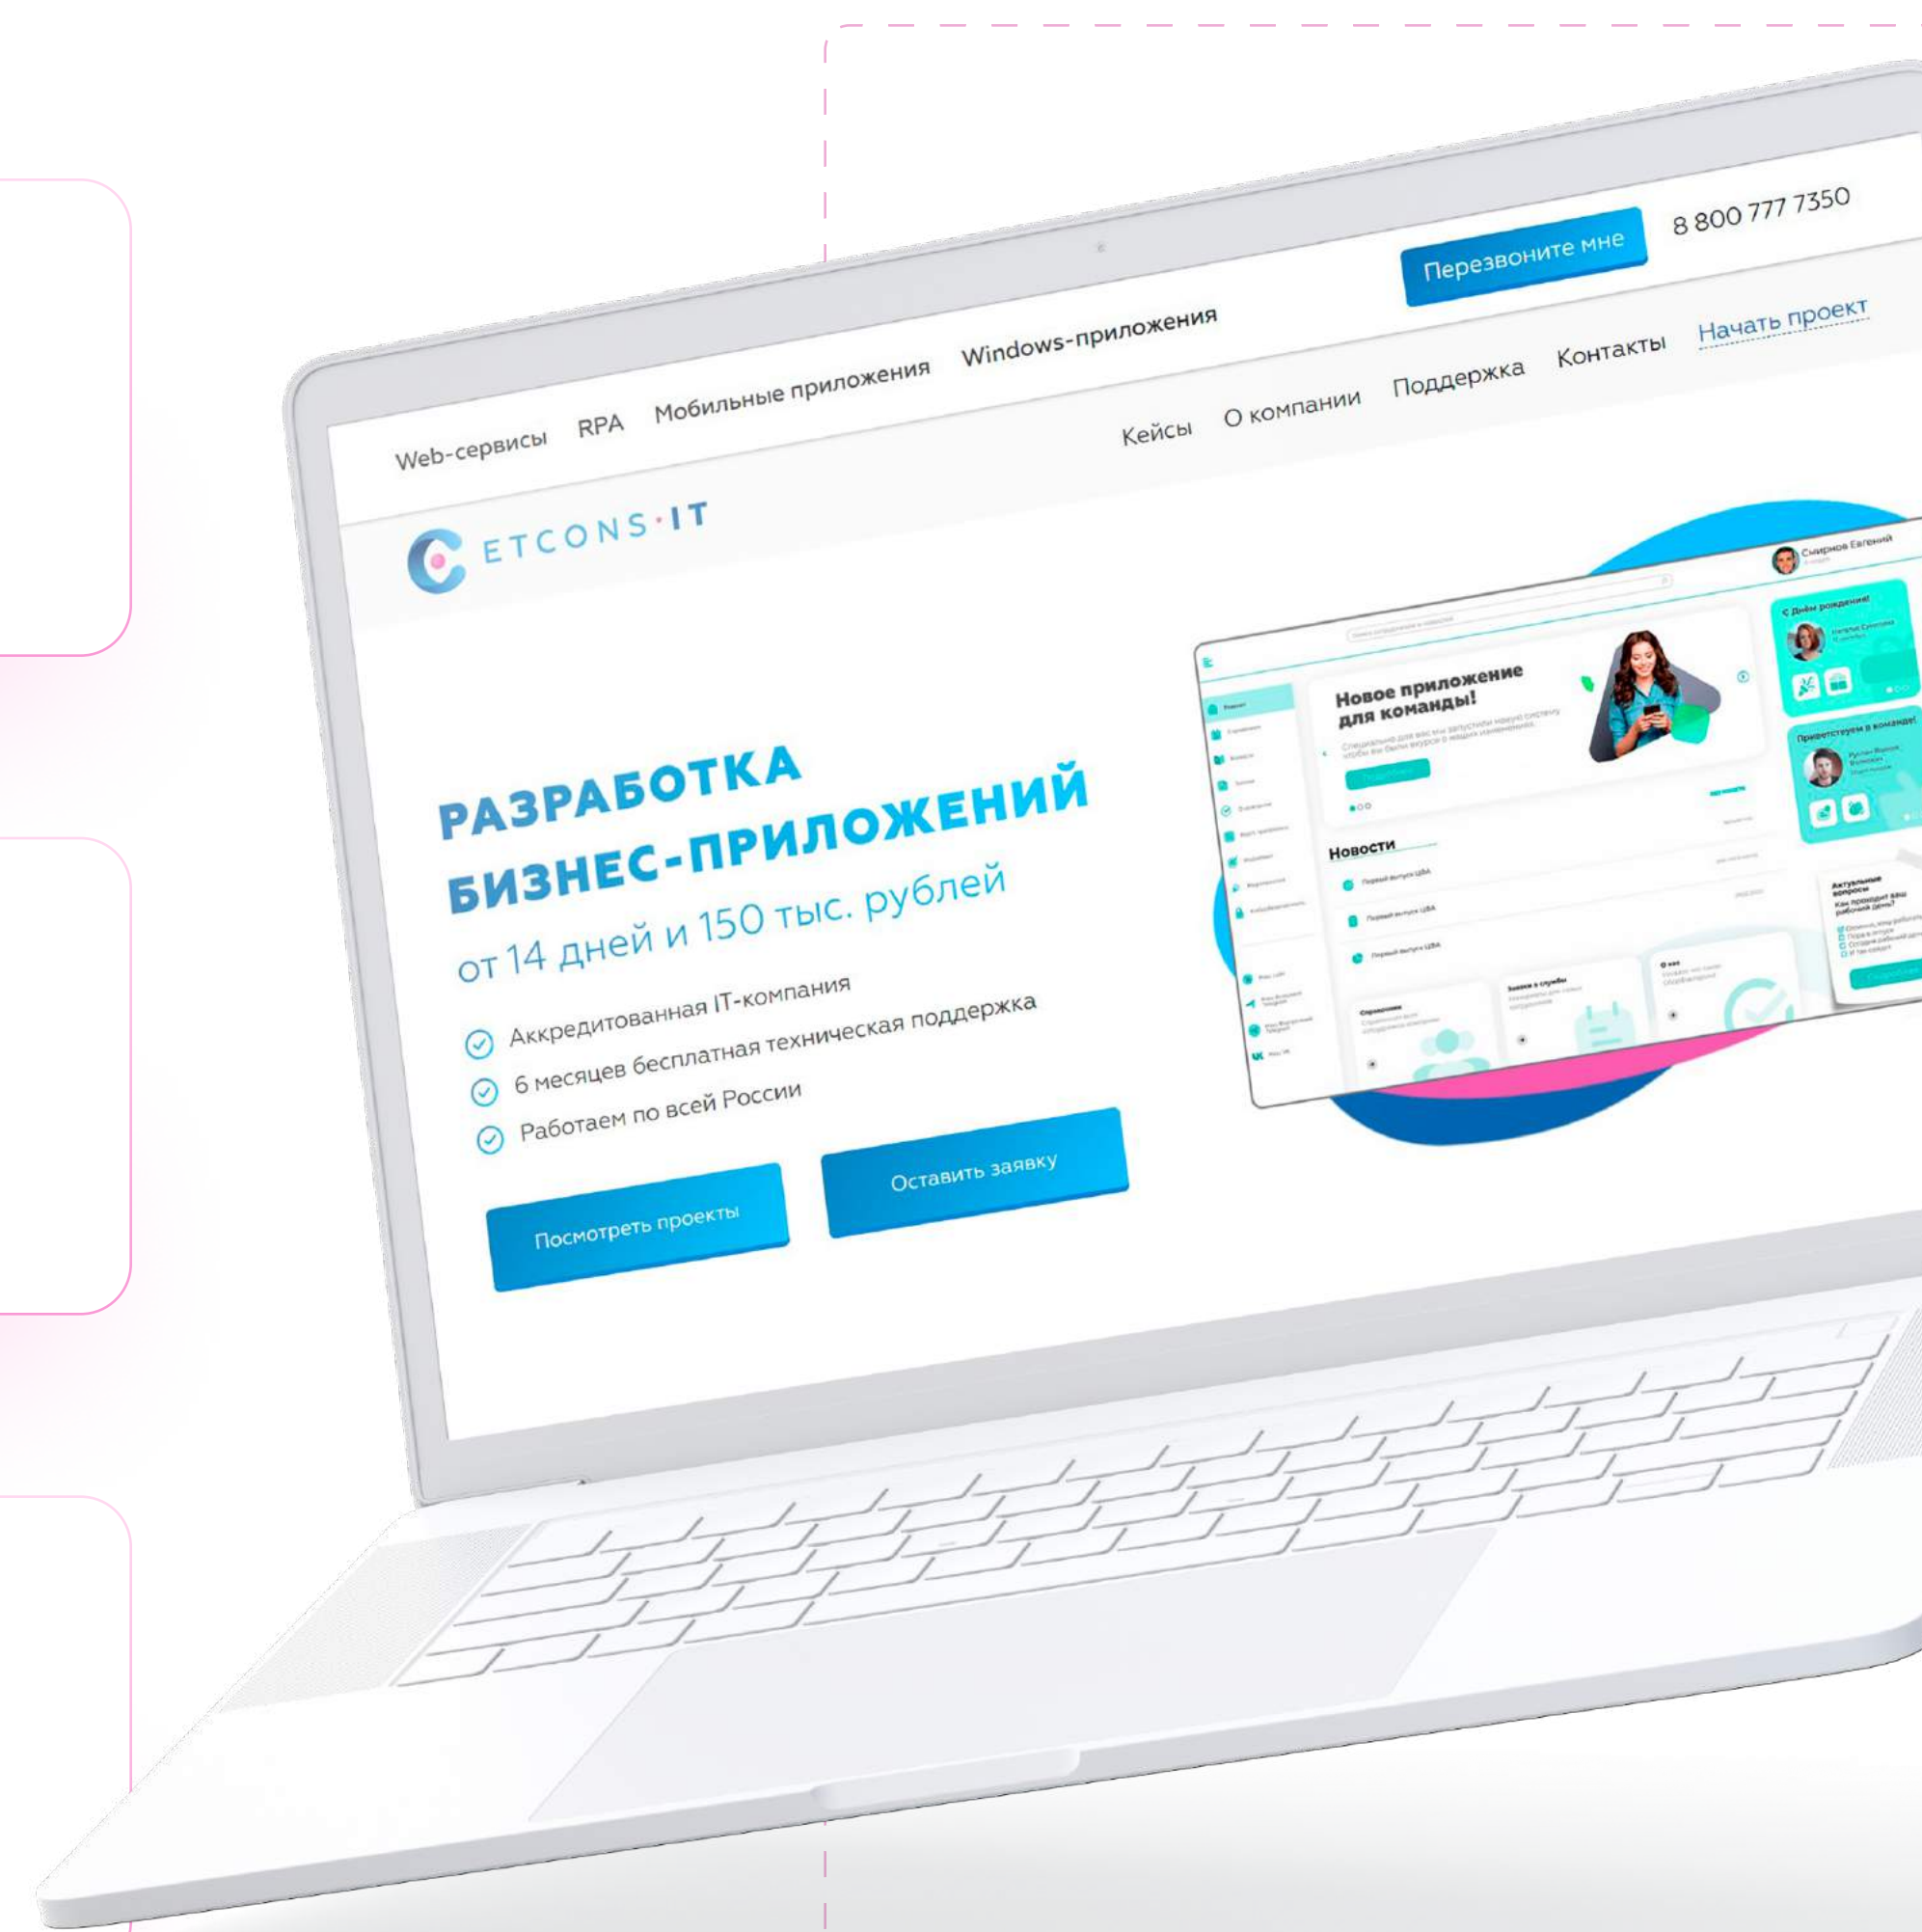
Перезвоните мне
8 800 777 7350

Web-сервисы RPA Мобильные приложения Windows-приложения

Кейсы О компании Поддержка Контакты Начать проект

ETCONS·IT

РАЗРАБОТКА БИЗНЕС-ПРИЛОЖЕНИЙ
от 14 дней и 150 тыс. рублей

Аккредитованная IT-компания
6 месяцев бесплатная техническая поддержка
Работаем по всей России

Посмотреть проекты
Оставить заявку

Смирнов Евгений
С Днём рождения!
Новое приложение для команды!
Приветствуем в команде!
Новости
Актуальные вопросы
Как проходит ваш рабочий день?